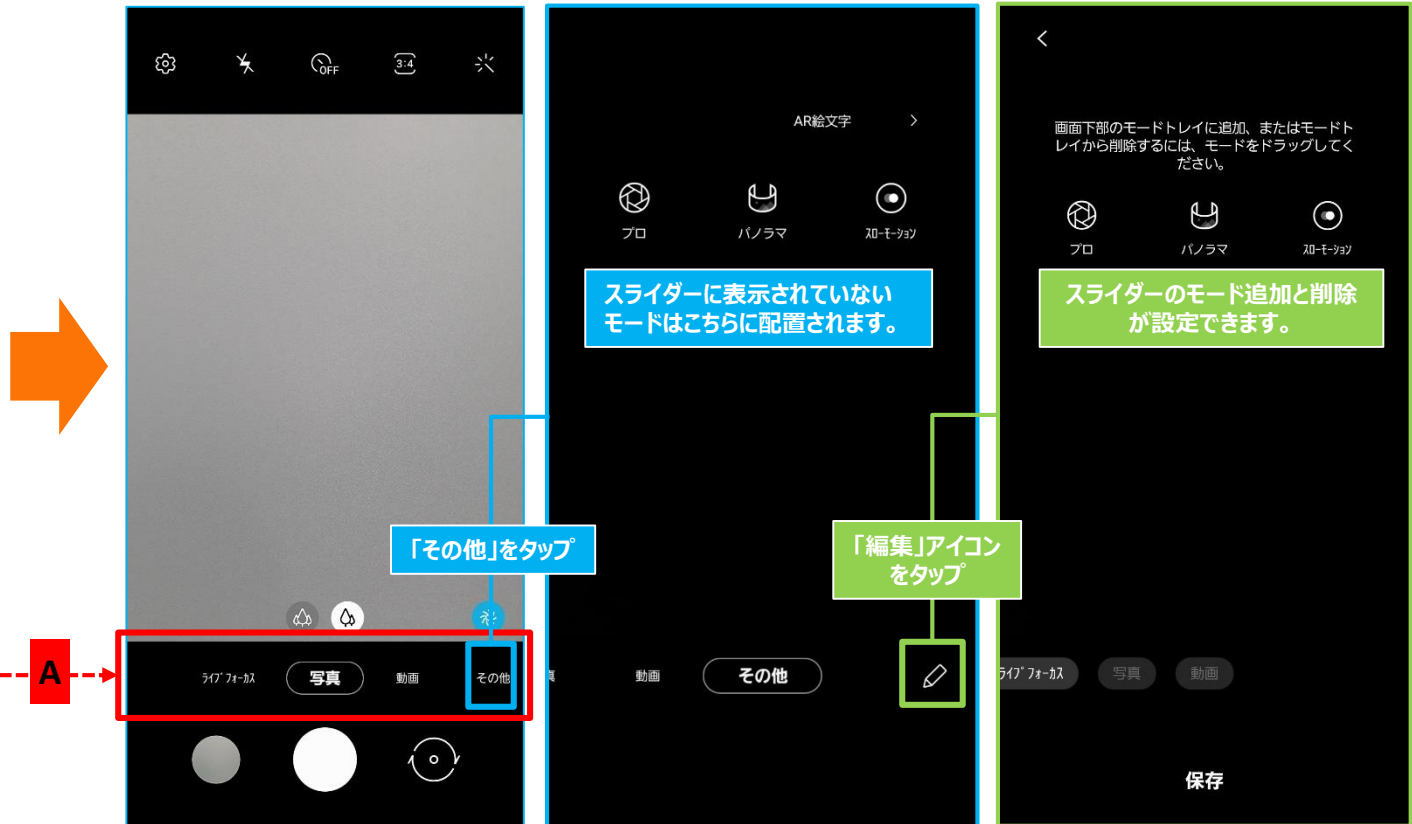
OFF

3:4

「その他」をタップ

A

ライブフォーカス

写真

動画

その他

AR絵文字

プロ

パノラマ

スローモーション

スライダーに表示されていないモードはこちらに配置されます。

「編集」アイコンをタップ

真

動画

その他

画面下部のモードトレイに追加、またはモードトレイから削除するには、モードをドラッグしてください。

プロ

パノラマ

スローモーション

スライダーのモード追加と削除が設定できます。

ライブフォーカス

写真

動画

保存